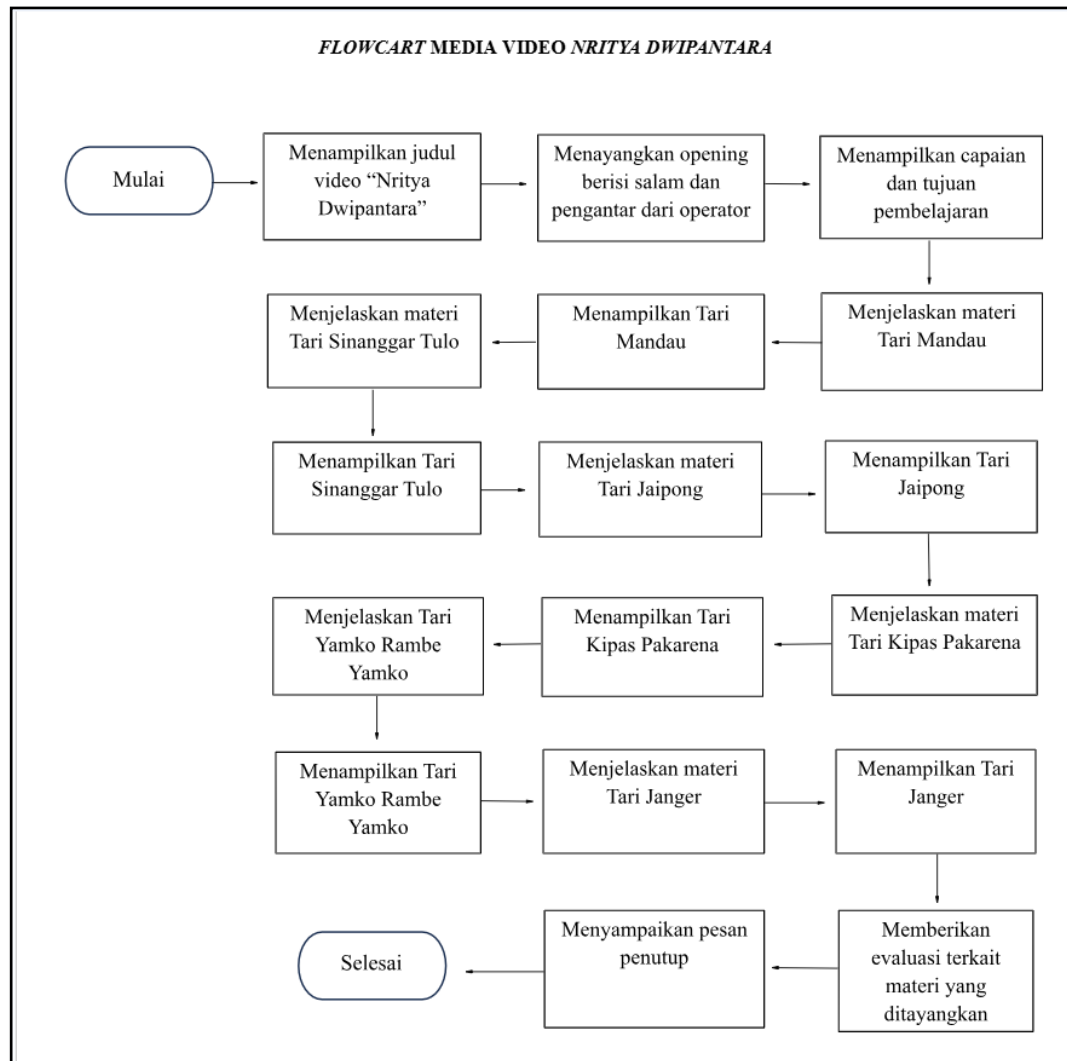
*FLOWCART* MEDIA VIDEO *NRITYA DWIPANTARA*

Mulai

Menampilkan judul video "Nritya Dwipantara"

Menayangkan opening berisi salam dan pengantar dari operator

Menampilkan capaian dan tujuan pembelajaran

Menjelaskan materi Tari Mandau

Menampilkan Tari Mandau

Menjelaskan materi Tari Sinanggar Tulo

Menampilkan Tari Sinanggar Tulo

Menjelaskan materi Tari Jaipong

Menampilkan Tari Jaipong

Menjelaskan materi Tari Kipas Pakarena

Menampilkan Tari Kipas Pakarena

Menjelaskan Tari Yamko Rambe Yamko

Menampilkan Tari Yamko Rambe Yamko

Menjelaskan materi Tari Janger

Menampilkan Tari Janger

Memberikan evaluasi terkait materi yang ditayangkan

Menyampaikan pesan penutup

Selesai